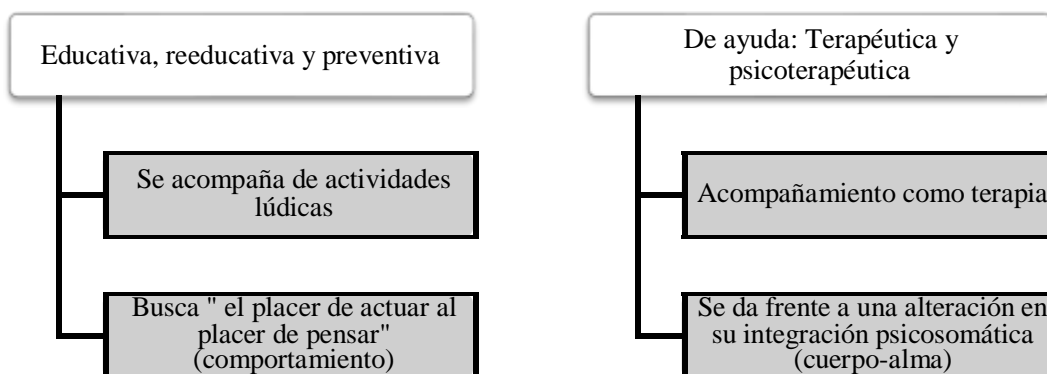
Educativa, reeducativa y preventiva

Se acompaña de actividades lúdicas

Busca " el placer de actuar al placer de pensar" (comportamiento)

De ayuda: Terapéutica y psicoterapéutica

Acompañamiento como terapia

Se da frente a una alteración en su integración psicosomática (cuerpo-alma)